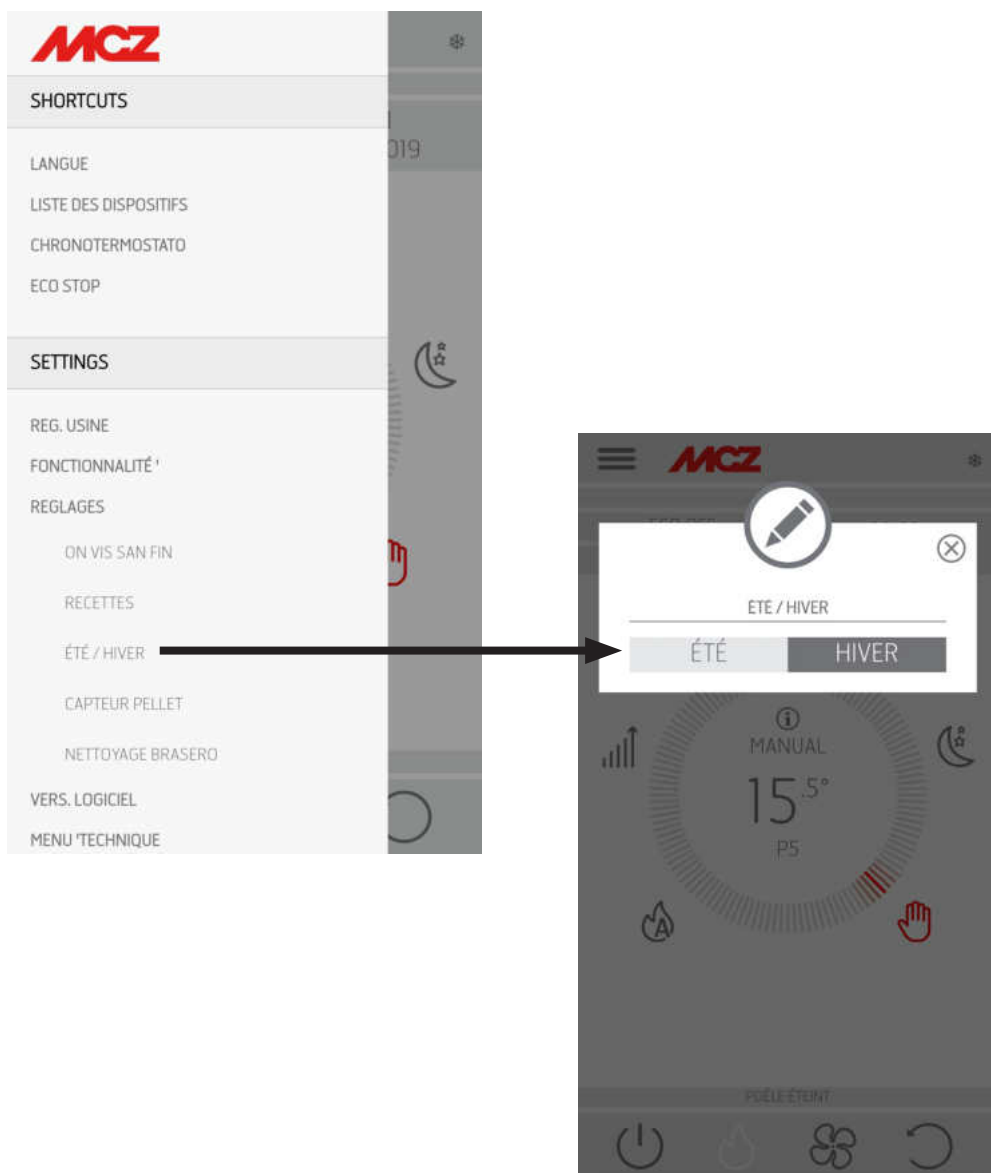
MCZ

SHORTCUTS

LANGUE
LISTE DES DISPOSITIFS
CHRONOTERMOSTATO
ECO STOP

SETTINGS

REG. USINE
FONCTIONNALITÉ '
REGLAGES
ON VIS SAN FIN
RECETTES
ÉTÉ / HIVER
CAPTEUR PELLET
NETTOYAGE BRASERO
VERS. LOGICIEL
MENU 'TECHNIQUE

019

MCZ

ÉTÉ / HIVER

| ÉTÉ | HIVER |
|---|---|

MANUAL
$15^{.5°}$
P5

POÊLE ÉTEINT